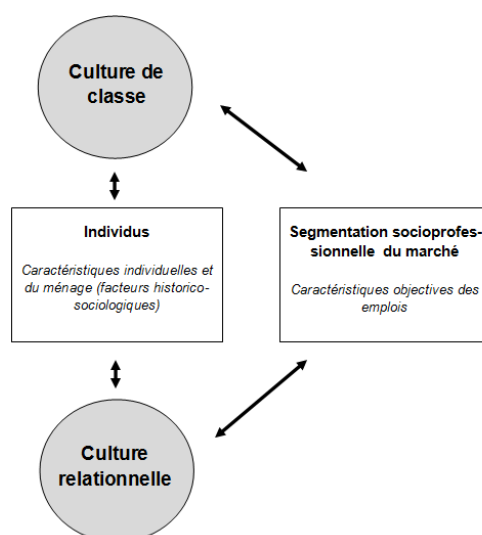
Culture de classe

Individus

Caractéristiques individuelles et du ménage (facteurs historico-sociologiques)

Segmentation socioprofessionnelle du marché

Caractéristiques objectives des emplois

Culture relationnelle